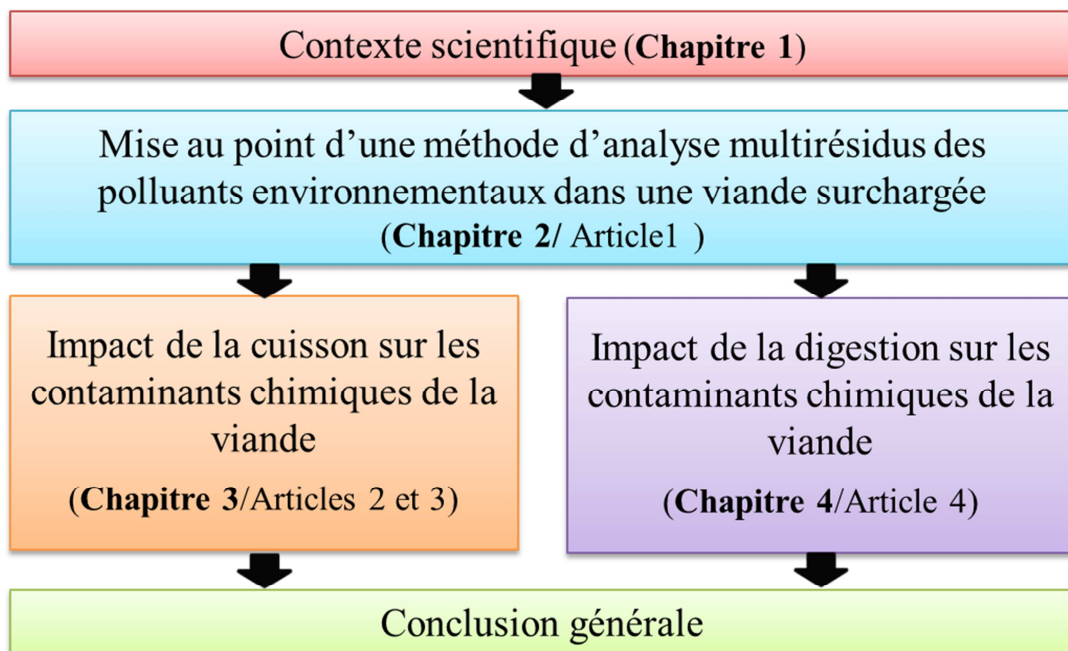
Contexte scientifique (**Chapitre 1**)

Mise au point d’une méthode d’analyse multirésidus des polluants environnementaux dans une viande surchargée (**Chapitre 2/** Article1 )

Impact de la cuisson sur les contaminants chimiques de la viande

(**Chapitre 3**/Articles 2 et 3)

Impact de la digestion sur les contaminants chimiques de la viande

(**Chapitre 4**/Article 4)

Conclusion générale